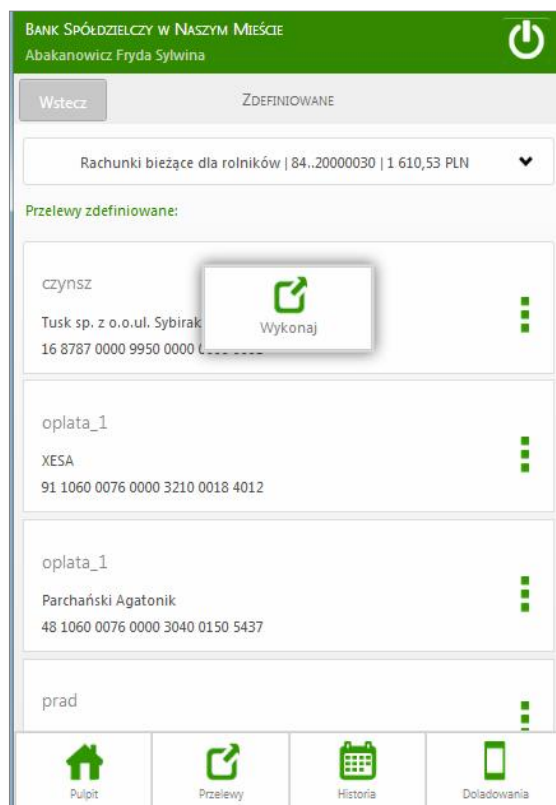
Bank Spółdzielczy w Naszym Mieście
Abakanowicz Fryda Sylwina

Wstecz
Zdefiniowane

Rachunki bieżące dla rolników | 84..20000030 | 1 610,53 PLN

Przelewy zdefiniowane:

czynsz
Tusk sp. z o.o.ul. Sybirak
16 8787 0000 9950 0000 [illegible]

Wykonaj

oplata_1
XESA
91 1060 0076 0000 3210 0018 4012

oplata_1
Parchański Agatonik
48 1060 0076 0000 3040 0150 5437

prad

Pulpit
Przelewy
Historia
Doladowania